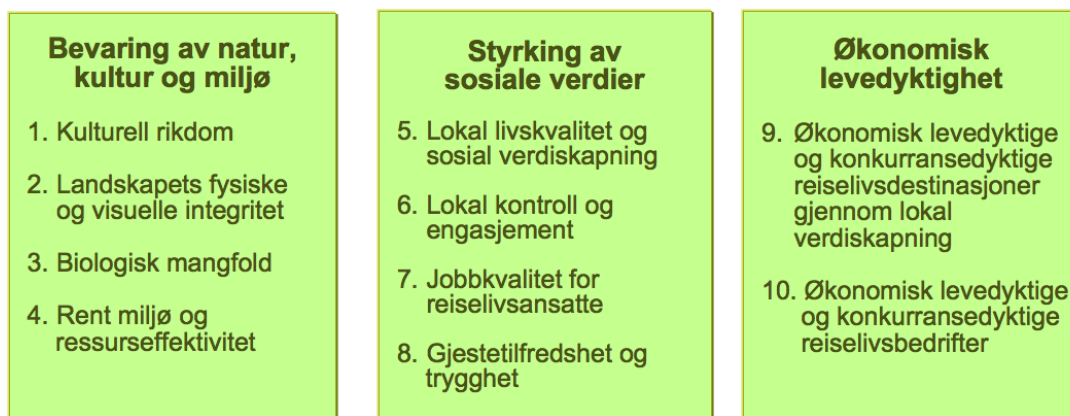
Bevaring av natur, kultur og miljø

1. Kulturell rikdom

2. Landskapets fysiske og visuelle integritet

3. Biologisk mangfold

4. Rent miljø og ressurseffektivitet

Styrking av sosiale verdier

5. Lokal livskvalitet og sosial verdiskapning

6. Lokal kontroll og engasjement

7. Jobbkvalitet for reiselivsansatte

8. Gjestetilfredshet og trygghet

Økonomisk levedyktighet

9. Økonomisk levedyktige og konkurransedyktige reiselivsdestinasjoner gjennom lokal verdiskapning

10. Økonomisk levedyktige og konkurransedyktige reiselivsbedrifter